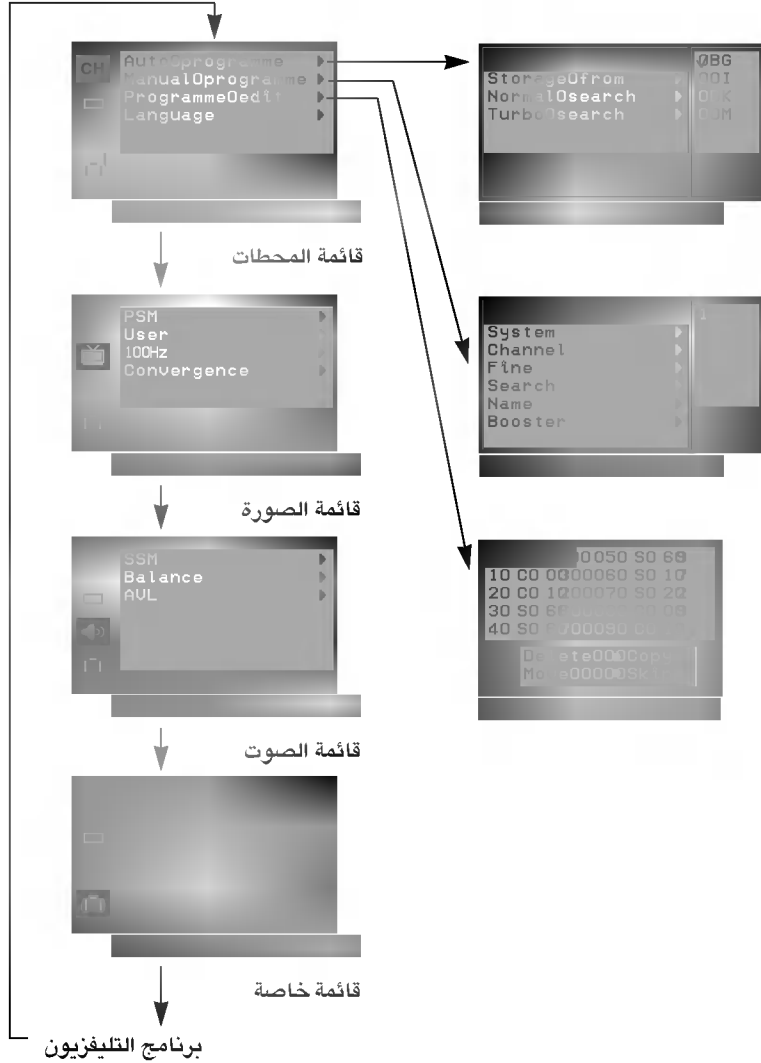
CH
AutoOprogramme
ManualOprogramme
ProgrammeOedit
Language

StorageOfrom
NormalOsearch
TurboOsearch

0BG
00I
0DK
0OM

قائمة المحطات

PSM
User
100Hz
Convergence

System
Channel
Fine
Search
Name
Booster

قائمة الصورة

SSM
Balance
AVL

00050 S0 69
10 C0 0000060 S0 10
20 C0 1000070 S0 20
30 S0 69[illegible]
40 S0 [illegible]00090 C0 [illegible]

Delete000Copy
Move00000Skip

قائمة الصوت

قائمة خاصة

برنامج التليفزيون